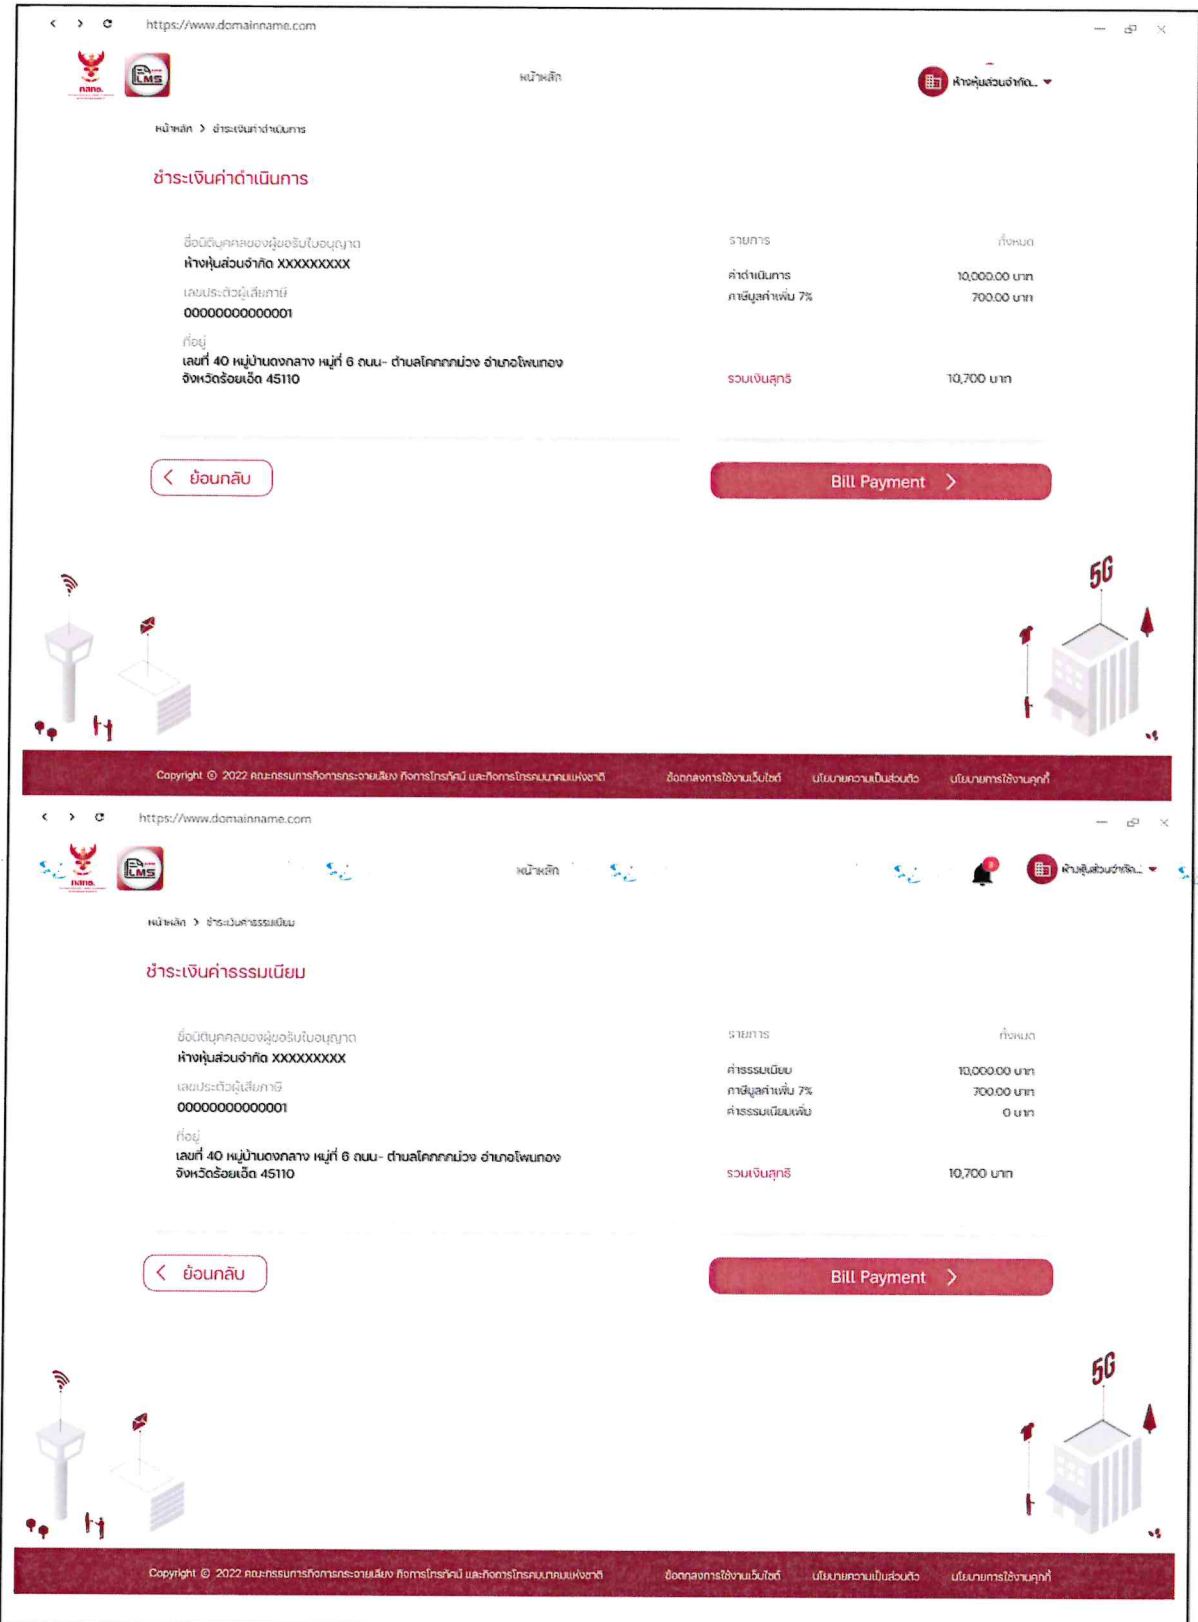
https://www.domainname.com

กสทช.

LMS

หน้าหลัก

ห้างหุ้นส่วนจำกัด..

หน้าหลัก > ชำระเงินค่าดำเนินการ

ชำระเงินค่าดำเนินการ

ชื่อนิติบุคคลของผู้ขอรับใบอนุญาต
ห้างหุ้นส่วนจำกัด XXXXXXXXX
เลขประจำตัวผู้เสียภาษี
0000000000001
ที่อยู่
เลขที่ 40 หมู่บ้านดงกลาง หมู่ที่ 6 ถนน- ตำบลโคกกกม่วง อำเภอโพนทอง จังหวัดร้อยเอ็ด 45110

| รายการ | ทั้งหมด |
|---|---|
| ค่าดำเนินการ | 10,000.00 บาท |
| ภาษีมูลค่าเพิ่ม 7% | 700.00 บาท |
| รวมเงินสุทธิ | 10,700 บาท |

ย้อนกลับ

Bill Payment

5G

Copyright © 2022 คณะกรรมการกิจการกระจายเสียง กิจการโทรทัศน์ และกิจการโทรคมนาคมแห่งชาติ  ข้อตกลงการใช้งานเว็บไซต์  นโยบายความเป็นส่วนตัว  นโยบายการใช้งานคุกกี้

https://www.domainname.com

กสทช.

LMS

หน้าหลัก

ห้างหุ้นส่วนจำกัด..

หน้าหลัก > ชำระเงินค่าธรรมเนียม

ชำระเงินค่าธรรมเนียม

ชื่อนิติบุคคลของผู้ขอรับใบอนุญาต
ห้างหุ้นส่วนจำกัด XXXXXXXXX
เลขประจำตัวผู้เสียภาษี
0000000000001
ที่อยู่
เลขที่ 40 หมู่บ้านดงกลาง หมู่ที่ 6 ถนน- ตำบลโคกกกม่วง อำเภอโพนทอง จังหวัดร้อยเอ็ด 45110

| รายการ | ทั้งหมด |
|---|---|
| ค่าธรรมเนียม | 10,000.00 บาท |
| ภาษีมูลค่าเพิ่ม 7% | 700.00 บาท |
| ค่าธรรมเนียมเพิ่ม | 0 บาท |
| รวมเงินสุทธิ | 10,700 บาท |

ย้อนกลับ

Bill Payment

5G

Copyright © 2022 คณะกรรมการกิจการกระจายเสียง กิจการโทรทัศน์ และกิจการโทรคมนาคมแห่งชาติ  ข้อตกลงการใช้งานเว็บไซต์  นโยบายความเป็นส่วนตัว  นโยบายการใช้งานคุกกี้